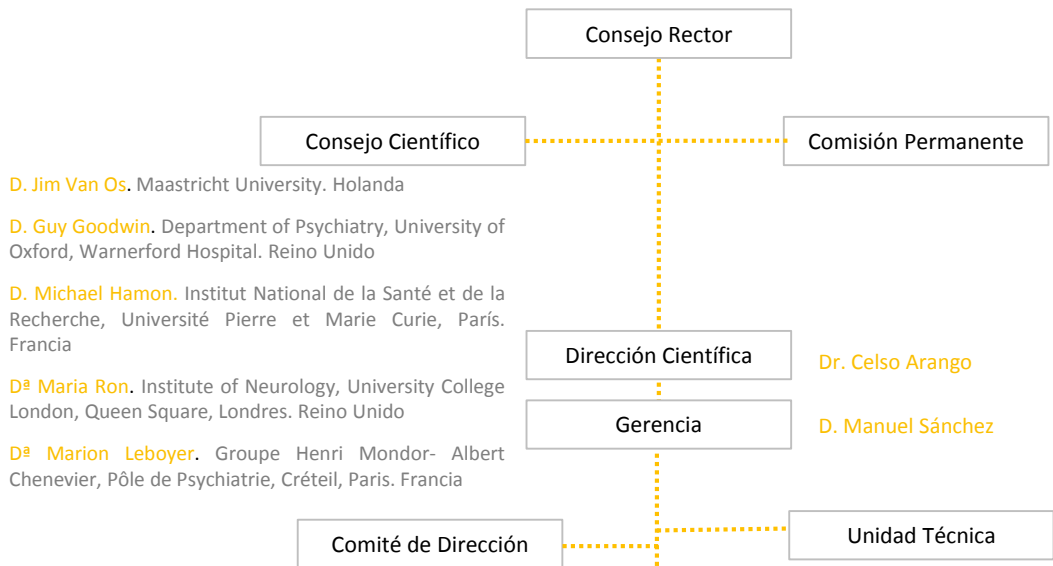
Consejo Rector

Consejo Científico

Comisión Permanente

D. Jim Van Os. Maastricht University. Holanda

D. Guy Goodwin. Department of Psychiatry, University of Oxford, Warnerford Hospital. Reino Unido

D. Michael Hamon. Institut National de la Santé et de la Recherche, Université Pierre et Marie Curie, París. Francia

Dª Maria Ron. Institute of Neurology, University College London, Queen Square, Londres. Reino Unido

Dª Marion Leboyer. Groupe Henri Mondor- Albert Chenevier, Pôle de Psychiatrie, Créteil, Paris. Francia

Dirección Científica

Dr. Celso Arango

Gerencia

D. Manuel Sánchez

Comité de Dirección

Unidad Técnica